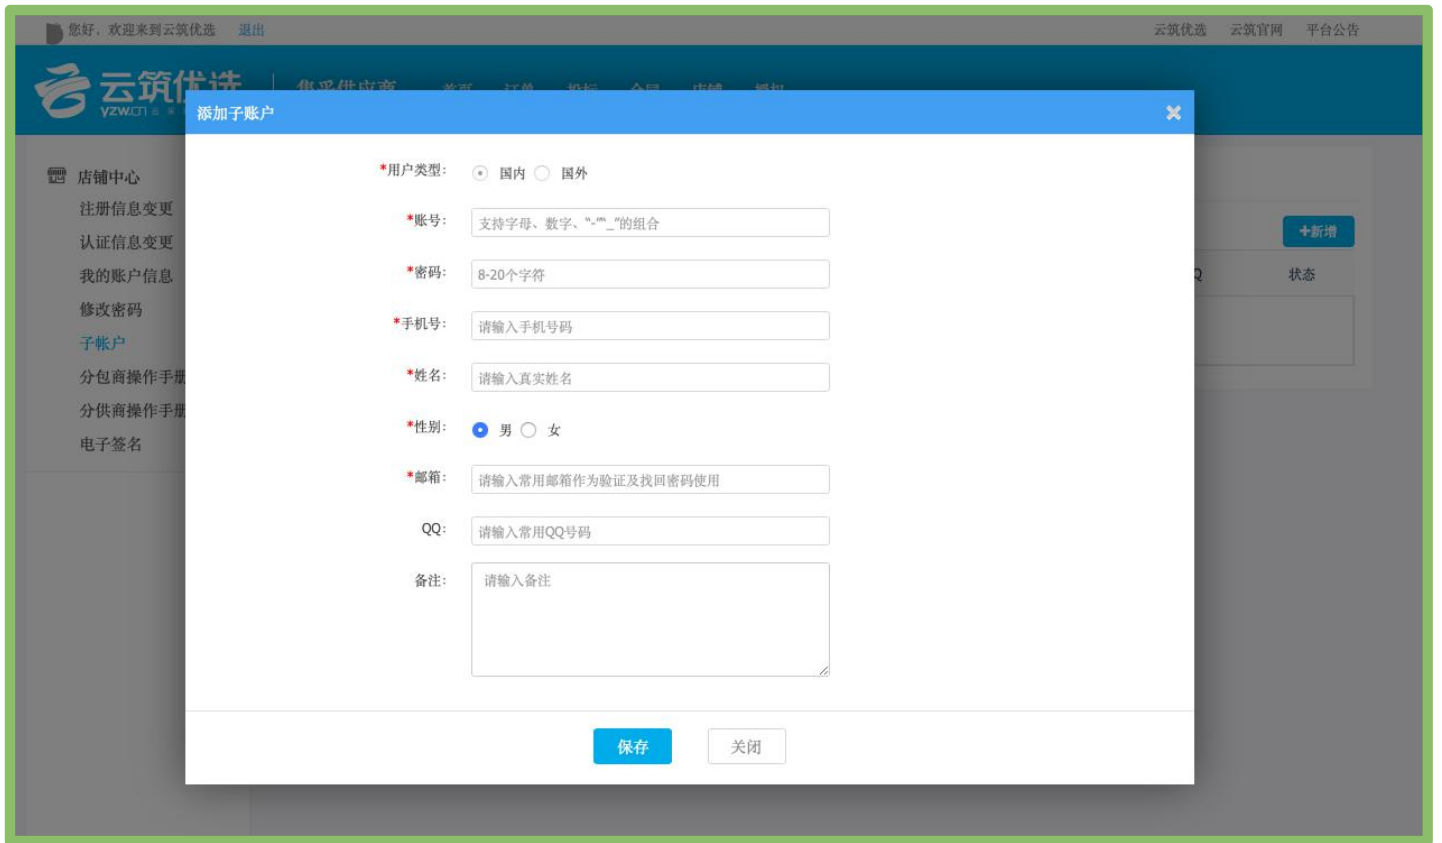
您好，欢迎来到云筑优选 退出

云筑优选 云筑官网 平台公告

云筑优选
yzw.cn

集采供应商 首页 订单 投标 会员 店铺 授权

店铺中心
注册信息变更
认证信息变更
我的账户信息
修改密码
子帐户
分包商操作手册
分供商操作手册
电子签名

+新增
Q 状态

添加子账户

*用户类型: 国内 国外

*账号: 支持字母、数字、"-""_"的组合

*密码: 8-20个字符

*手机号: 请输入手机号码

*姓名: 请输入真实姓名

*性别: 男 女

*邮箱: 请输入常用邮箱作为验证及找回密码使用

QQ: 请输入常用QQ号码

备注: 请输入备注

保存 关闭